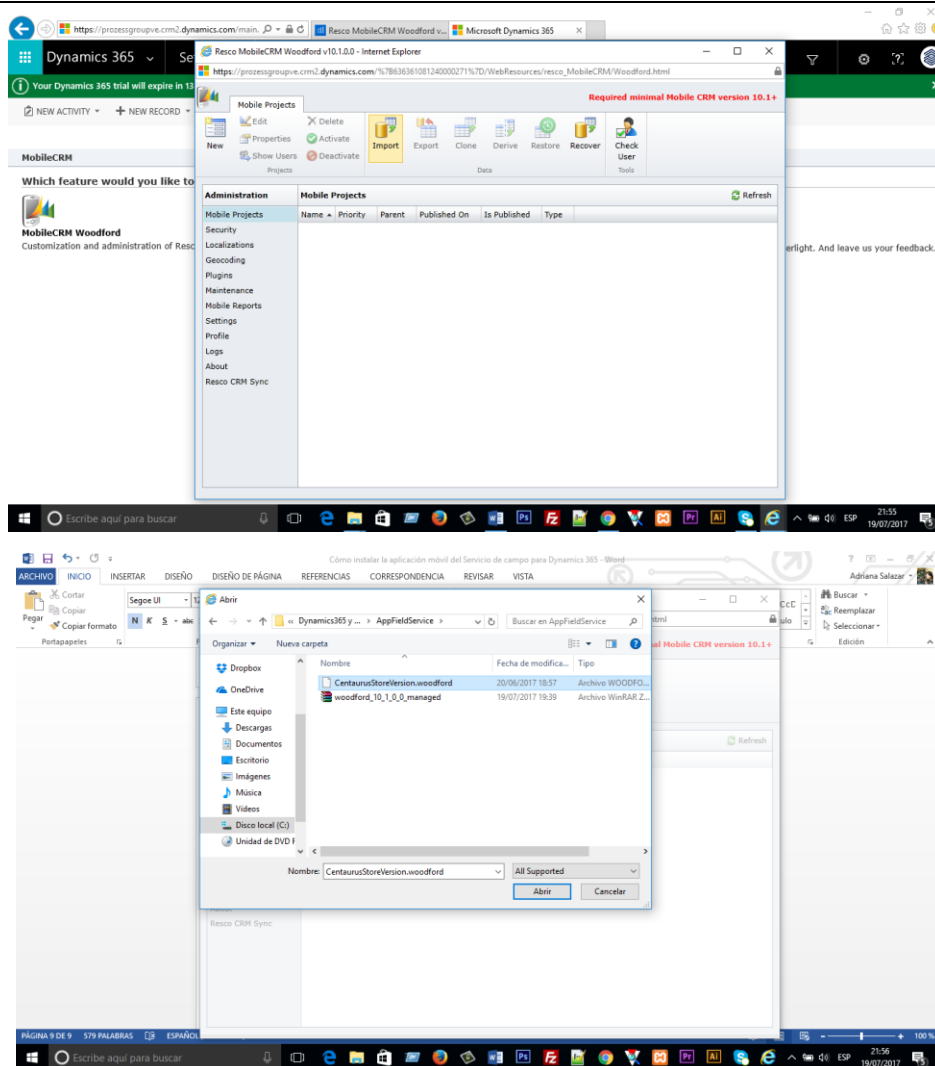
https://prozessgroupve.crm2.dynamics.com/main.
Resco MobileCRM Woodford v...
Microsoft Dynamics 365

Dynamics 365
Your Dynamics 365 trial will expire in 13
NEW ACTIVITY
NEW RECORD

MobileCRM
Which feature would you like to
MobileCRM Woodford
Customization and administration of Resc
erlight. And leave us your feedback.

Resco MobileCRM Woodford v10.1.0.0 - Internet Explorer
https://prozessgroupve.crm2.dynamics.com/%7B636361081240000271%7D/WebResources/resco_MobileCRM/Woodford.html

Mobile Projects
Required minimal Mobile CRM version 10.1+

New
Edit
Properties
Show Users
Delete
Activate
Deactivate
Projects
Import
Export
Clone
Derive
Restore
Recover
Data
Check User
Tools

Administration
Mobile Projects
Security
Localizations
Geocoding
Plugins
Maintenance
Mobile Reports
Settings
Profile
Logs
About
Resco CRM Sync

Mobile Projects
Refresh
| Name | Priority | Parent | Published On | Is Published | Type |
|---|---|---|---|---|---|

Escribe aquí para buscar
ESP 21:55 19/07/2017

Cómo instalar la aplicación móvil del Servicio de campo para Dynamics 365 - Word
ARCHIVO INICIO INSERTAR DISEÑO DISEÑO DE PÁGINA REFERENCIAS CORRESPONDENCIA REVISAR VISTA
Adriana Salazar
Cortar
Copiar
Pegar
Copiar formato
Portapapeles
Segoe UI
Buscar
Reemplazar
Seleccionar
Edición

Abrir
« Dynamics365 y ... › AppFieldService ›
Buscar en AppFieldService
Organizar
Nueva carpeta
Dropbox
OneDrive
Este equipo
Descargas
Documentos
Escritorio
Imágenes
Música
Videos
Disco local (C:)
Unidad de DVD
| Nombre | Fecha de modifica... | Tipo |
|---|---|---|
| CentaurusStoreVersion.woodford | 20/06/2017 18:57 | Archivo WOODFO... |
| woodford_10_1_0_0_managed | 19/07/2017 19:39 | Archivo WinRAR Z... |
Nombre: CentaurusStoreVersion.woodford
All Supported
Abrir
Cancelar

al Mobile CRM version 10.1+
Refresh
Resco CRM Sync

PÁGINA 9 DE 9 579 PALABRAS ESPAÑOL
100 %
Escribe aquí para buscar
ESP 21:56 19/07/2017